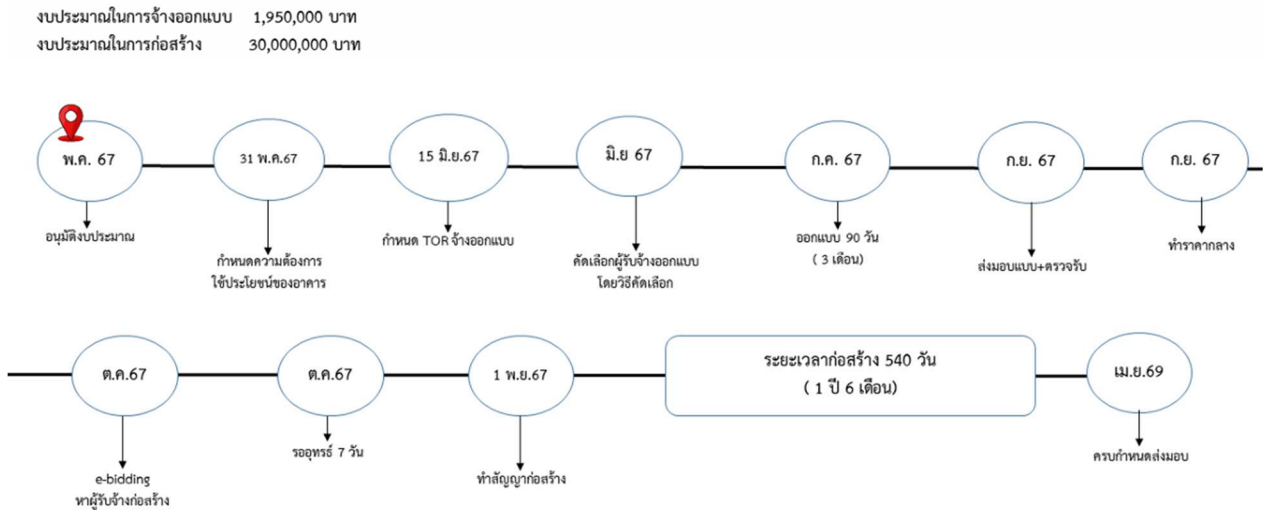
งบประมาณในการจ้างออกแบบ 1,950,000 บาท
งบประมาณในการก่อสร้าง 30,000,000 บาท

พ.ค. 67
อนุมัติงบประมาณ

31 พ.ค.67
กำหนดความต้องการใช้ประโยชน์ของอาคาร

15 มิ.ย.67
กำหนด TOR จ้างออกแบบ

มิ.ย 67
คัดเลือกผู้รับจ้างออกแบบโดยวิธีคัดเลือก

ก.ค. 67
ออกแบบ 90 วัน ( 3 เดือน)

ก.ย. 67
ส่งมอบแบบ+ตรวจรับ

ก.ย. 67
ทำราคากลาง

ต.ค.67
e-bidding หาผู้รับจ้างก่อสร้าง

ต.ค.67
รออุทรธ์ 7 วัน

1 พ.ย.67
ทำสัญญาก่อสร้าง

ระยะเวลาก่อสร้าง 540 วัน ( 1 ปี 6 เดือน)

เม.ย.69
ครบกำหนดส่งมอบ